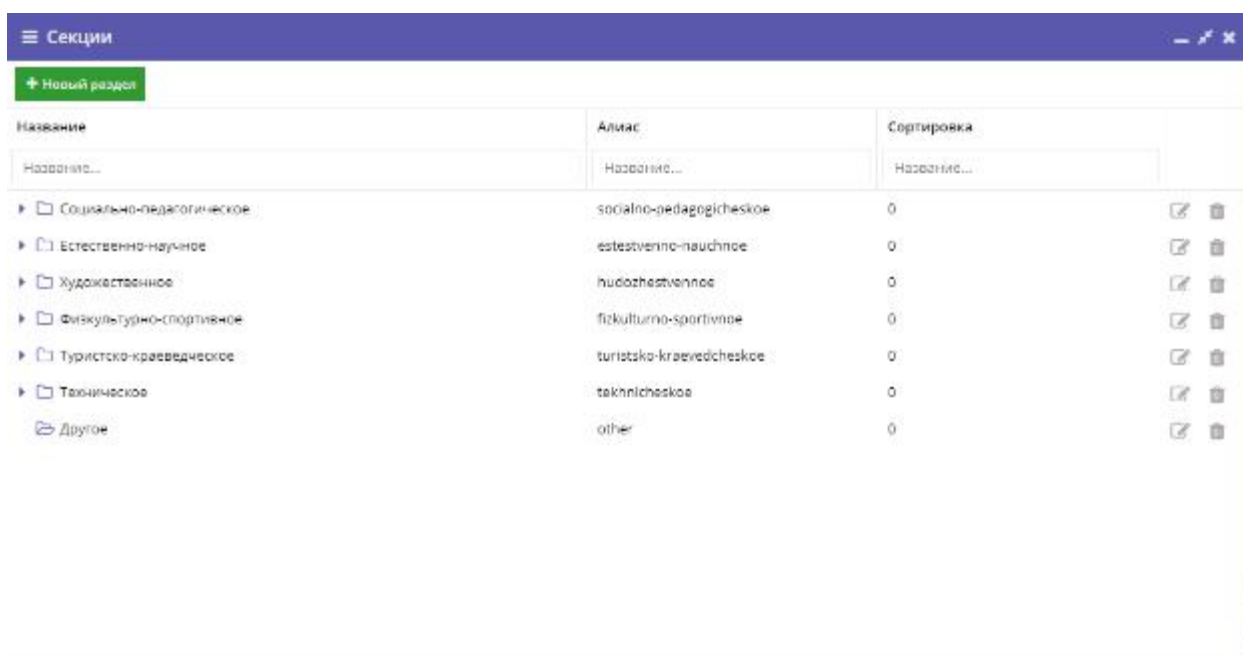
≡ Секции

+ Новый раздел

| Название | Алиас | Сортировка |
|---|---|---|
| Название... | Название... | Название... |
| Социально-педагогическое | socialno-pedagogicheskoe | 0 |
| Естественно-научное | estestvenno-nauchnoe | 0 |
| Художественное | hudozhestvennoe | 0 |
| Физкультурно-спортивное | fizkulturno-sportivnoe | 0 |
| Туристско-краеведческое | turistsko-kraevedcheskoe | 0 |
| Техническое | tekhnicheskoe | 0 |
| Другое | other | 0 |